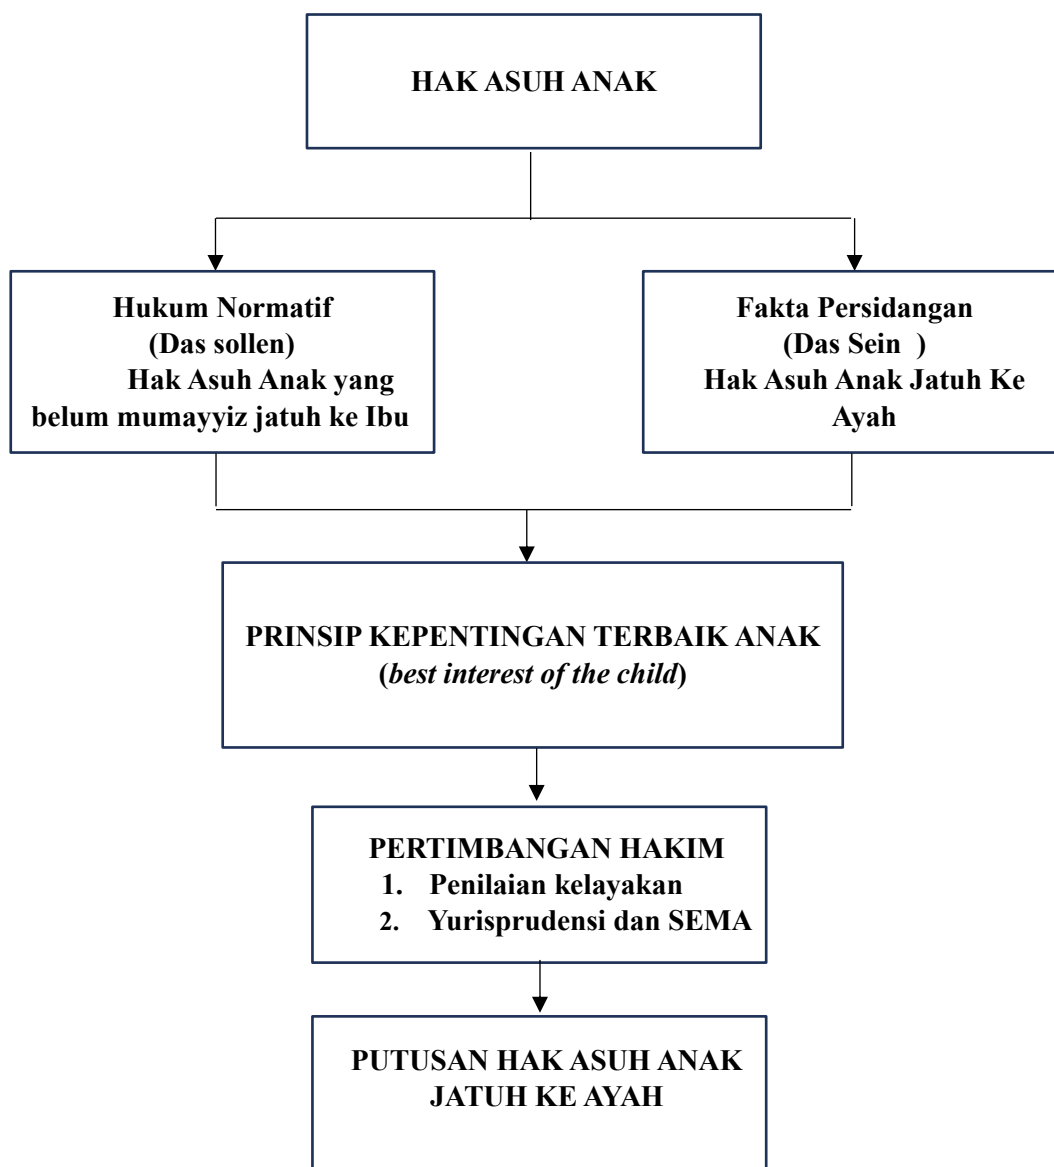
HAK ASUH ANAK

Hukum Normatif
(Das sollen)
Hak Asuh Anak yang belum mumayyiz jatuh ke Ibu

Fakta Persidangan
(Das Sein )
Hak Asuh Anak Jatuh Ke Ayah

PRINSIP KEPENTINGAN TERBAIK ANAK
(*best interest of the child*)

PERTIMBANGAN HAKIM
1. Penilaian kelayakan
2. Yurisprudensi dan SEMA

PUTUSAN HAK ASUH ANAK JATUH KE AYAH